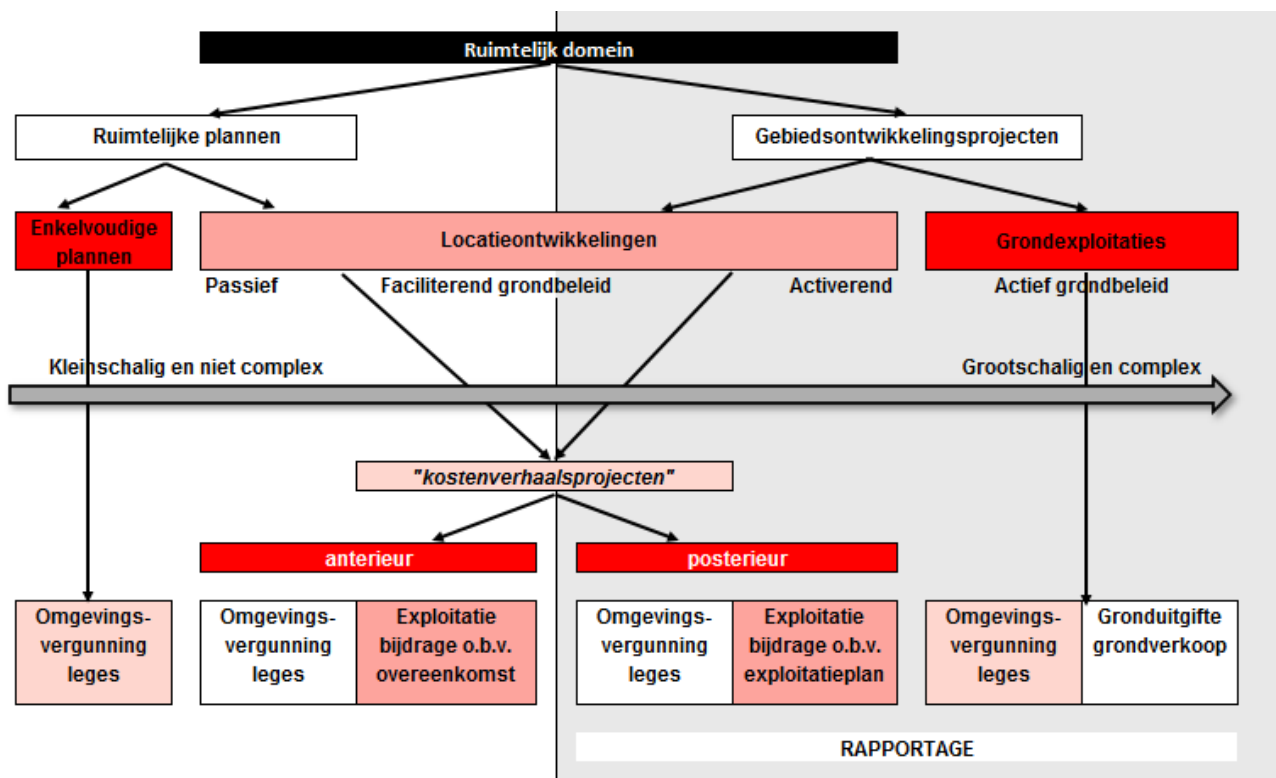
Ruimtelijk domein

Ruimtelijke plannen

Gebiedsontwikkelingsprojecten

Enkelvoudige plannen

Locatieontwikkelingen

Grondexploitaties

Passief

Faciliterend grondbeleid

Activerend

Actief grondbeleid

Kleinschalig en niet complex

Grootschalig en complex

"kostenverhaalsprojecten"

anterieur

posterieur

Omgevingsvergunning leges

Omgevingsvergunning leges

Exploitatie bijdrage o.b.v. overeenkomst

Omgevingsvergunning leges

Exploitatie bijdrage o.b.v. exploitatieplan

Omgevingsvergunning leges

Gronduitgifte grondverkoop

RAPPORTAGE